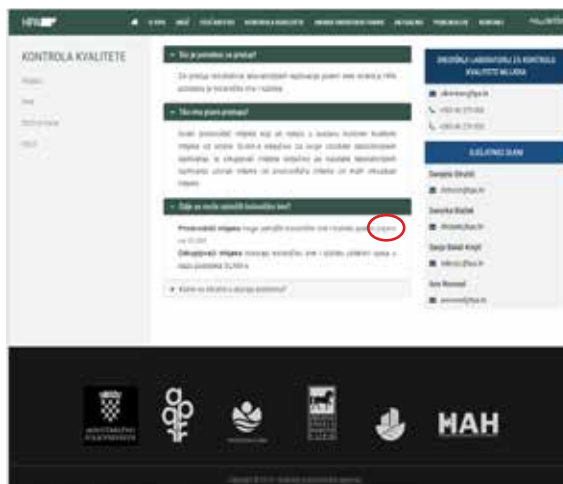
KONTROLA KVALITETE

Tko je potrebno za prstop?

Tko ima pravo pristupa?

Gdje se mogu vidjeti kontrolirani?

Proizvođači mlijeka

Otkupljivači mlijeka

Kome se obratiti u slučaju problema?

SREDIŠNJI LABORATORIJ ZA KONTROLU KVALITETE MLIJEKA

KLJUČNE OSOBE

MAH